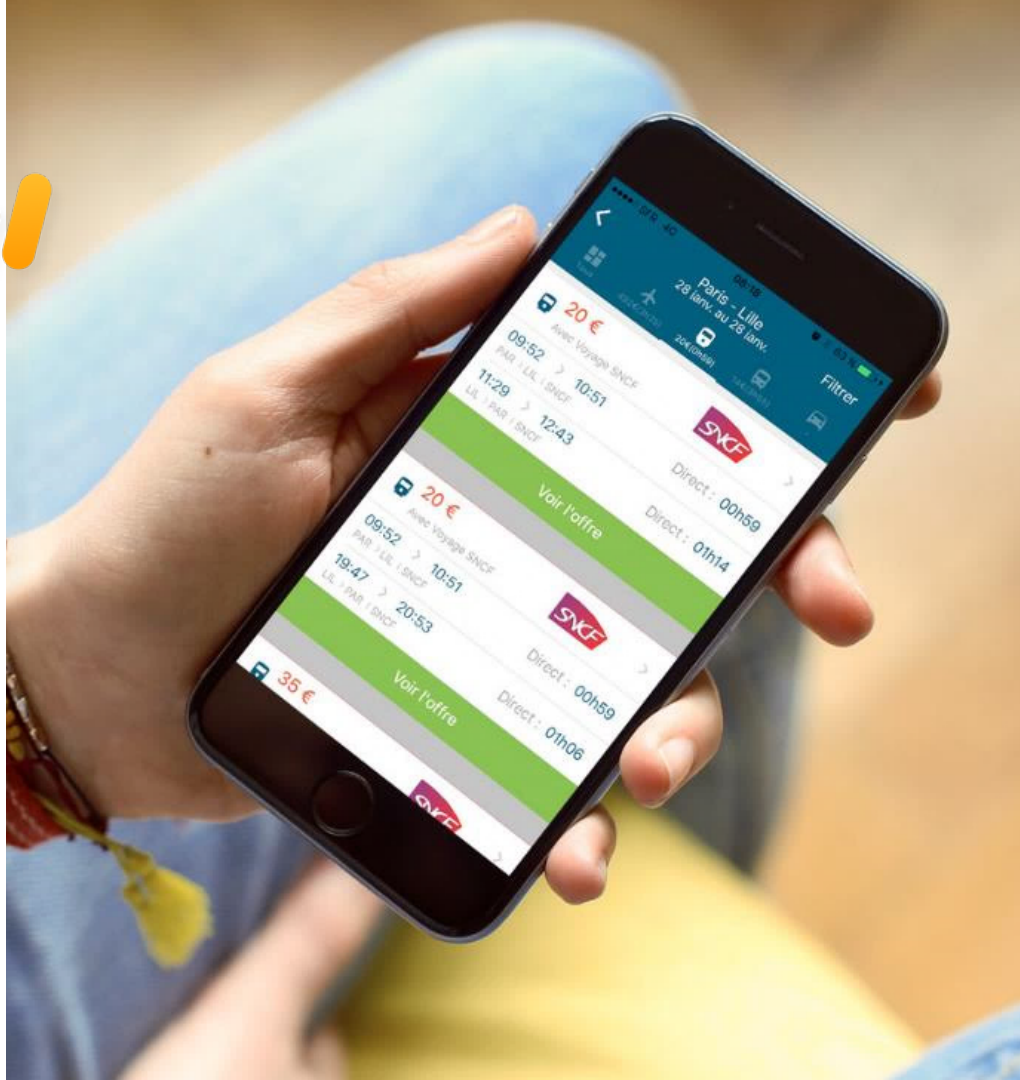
08:18

Paris - Lille
28 janv. au 28 janv.

Filtrer

Tous

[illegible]

20€ (0h59)

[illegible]

20 €
Avec Voyage SNCF
09:52 > 10:51
PAR : LIL : SNCF
Direct : 00h59
11:29 > 12:43
LIL : PAR : SNCF
Direct : 01h14
SNCF
Voir l'offre

20 €
Avec Voyage SNCF
09:52 > 10:51
PAR : LIL : SNCF
Direct : 00h59
19:47 > 20:53
LIL : PAR : SNCF
Direct : 01h06
SNCF
Voir l'offre

35 €
SNCF